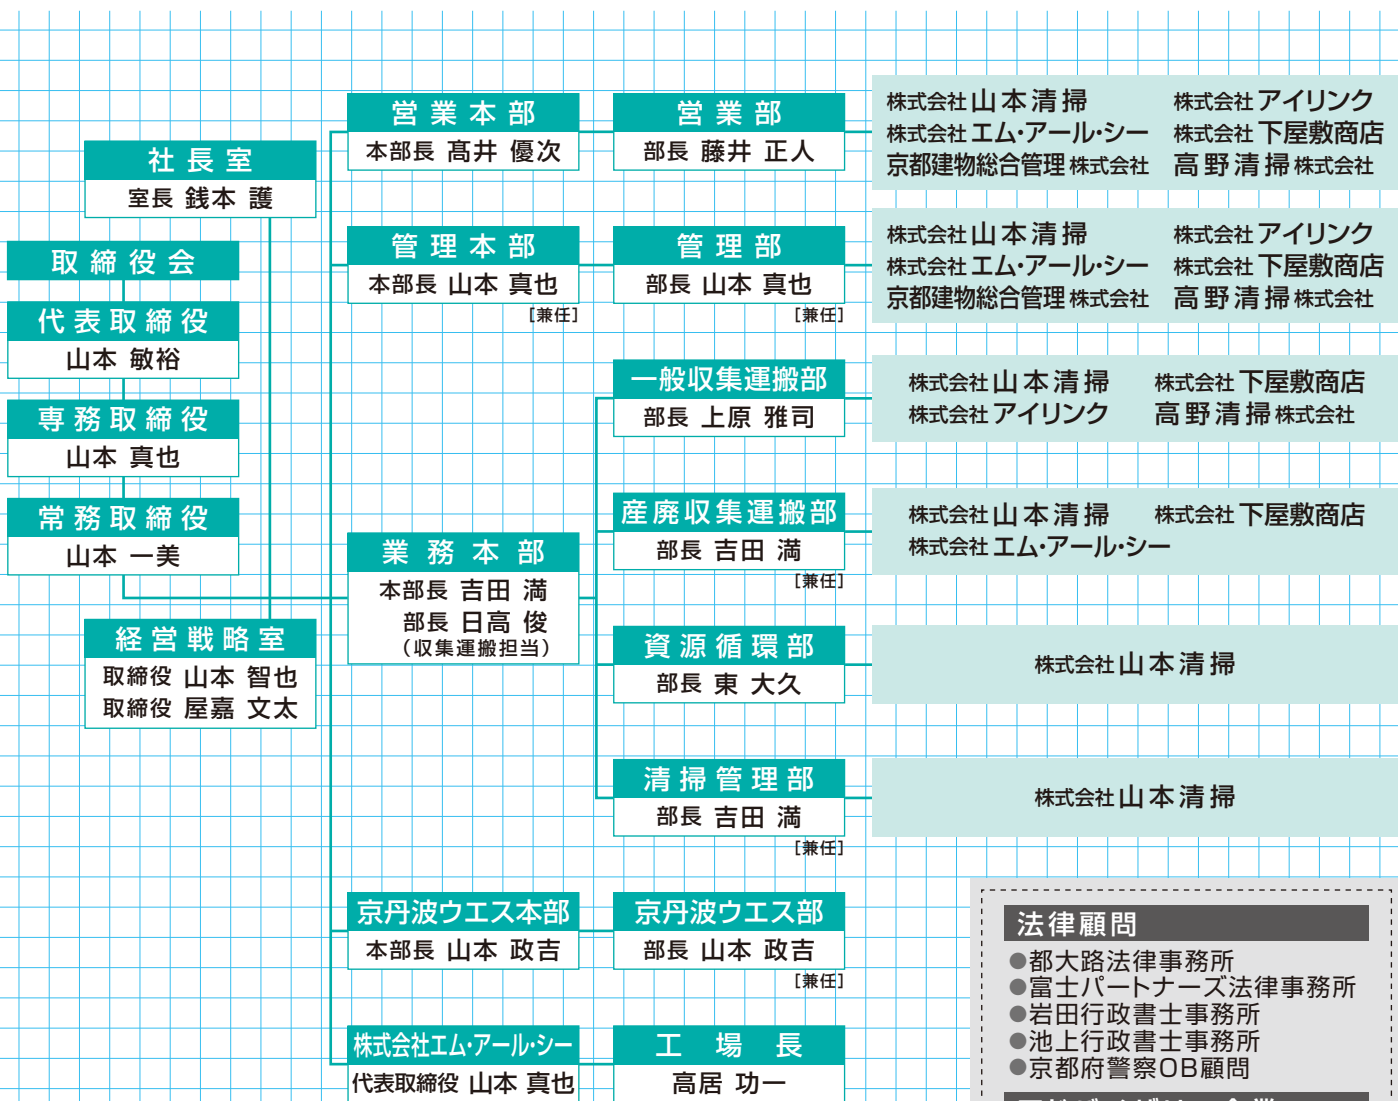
社長室
室長 銭本 護

取締役会

代表取締役
山本 敏裕

専務取締役
山本 真也

常務取締役
山本 一美

経営戦略室
取締役 山本 智也
取締役 屋嘉 文太

営業本部
本部長 高井 優次

営業部
部長 藤井 正人

株式会社山本清掃
株式会社エム･アール･シー
京都建物総合管理株式会社
株式会社アイリンク
株式会社下屋敷商店
高野清掃株式会社

管理本部
本部長 山本 真也
［兼任］

管理部
部長 山本 真也
［兼任］

株式会社山本清掃
株式会社エム･アール･シー
京都建物総合管理株式会社
株式会社アイリンク
株式会社下屋敷商店
高野清掃株式会社

一般収集運搬部
部長 上原 雅司

株式会社山本清掃
株式会社アイリンク
株式会社下屋敷商店
高野清掃株式会社

業務本部
本部長 吉田 満
部長 日高 俊
（収集運搬担当）

産廃収集運搬部
部長 吉田 満
［兼任］

株式会社山本清掃
株式会社エム･アール･シー
株式会社下屋敷商店

資源循環部
部長 東 大久

株式会社山本清掃

清掃管理部
部長 吉田 満
［兼任］

株式会社山本清掃

京丹波ウエス本部
本部長 山本 政吉

京丹波ウエス部
部長 山本 政吉
［兼任］

株式会社エム･アール･シー
代表取締役 山本 真也

工 場 長
高居 功一

法律顧問
●都大路法律事務所
●富士パートナーズ法律事務所
●岩田行政書士事務所
●池上行政書士事務所
●京都府警察OB顧問